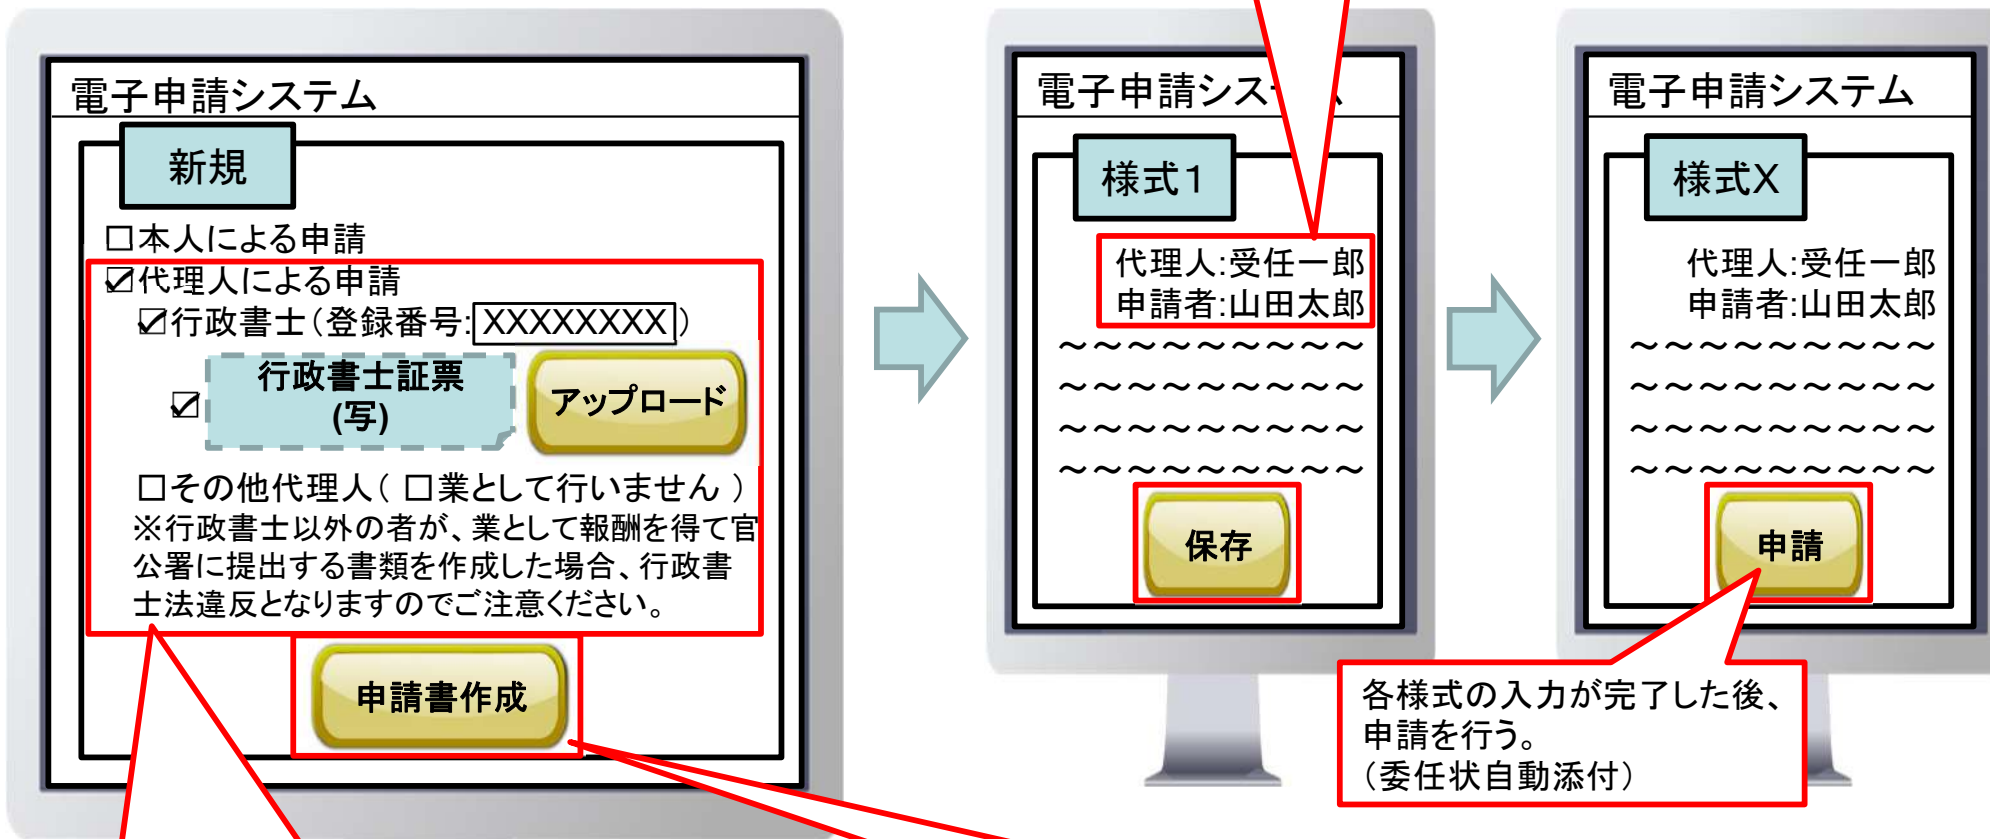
電子申請システム

新規

☐本人による申請
☑代理人による申請
☑行政書士(登録番号:XXXXXXXX)
☑ 行政書士証票(写)
アップロード
☐その他代理人( ☐業として行いません )
※行政書士以外の者が、業として報酬を得て官公署に提出する書類を作成した場合、行政書士法違反となりますのでご注意ください。

申請書作成

電子申請システ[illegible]

様式1

代理人:受任一郎
申請者:山田太郎
～～～～～～～～～
～～～～～～～～～
～～～～～～～～～
～～～～～～～～～

保存

電子申請システム

様式X

代理人:受任一郎
申請者:山田太郎
～～～～～～～～～
～～～～～～～～～
～～～～～～～～～
～～～～～～～～～

申請

各様式の入力が完了した後、申請を行う。
(委任状自動添付)